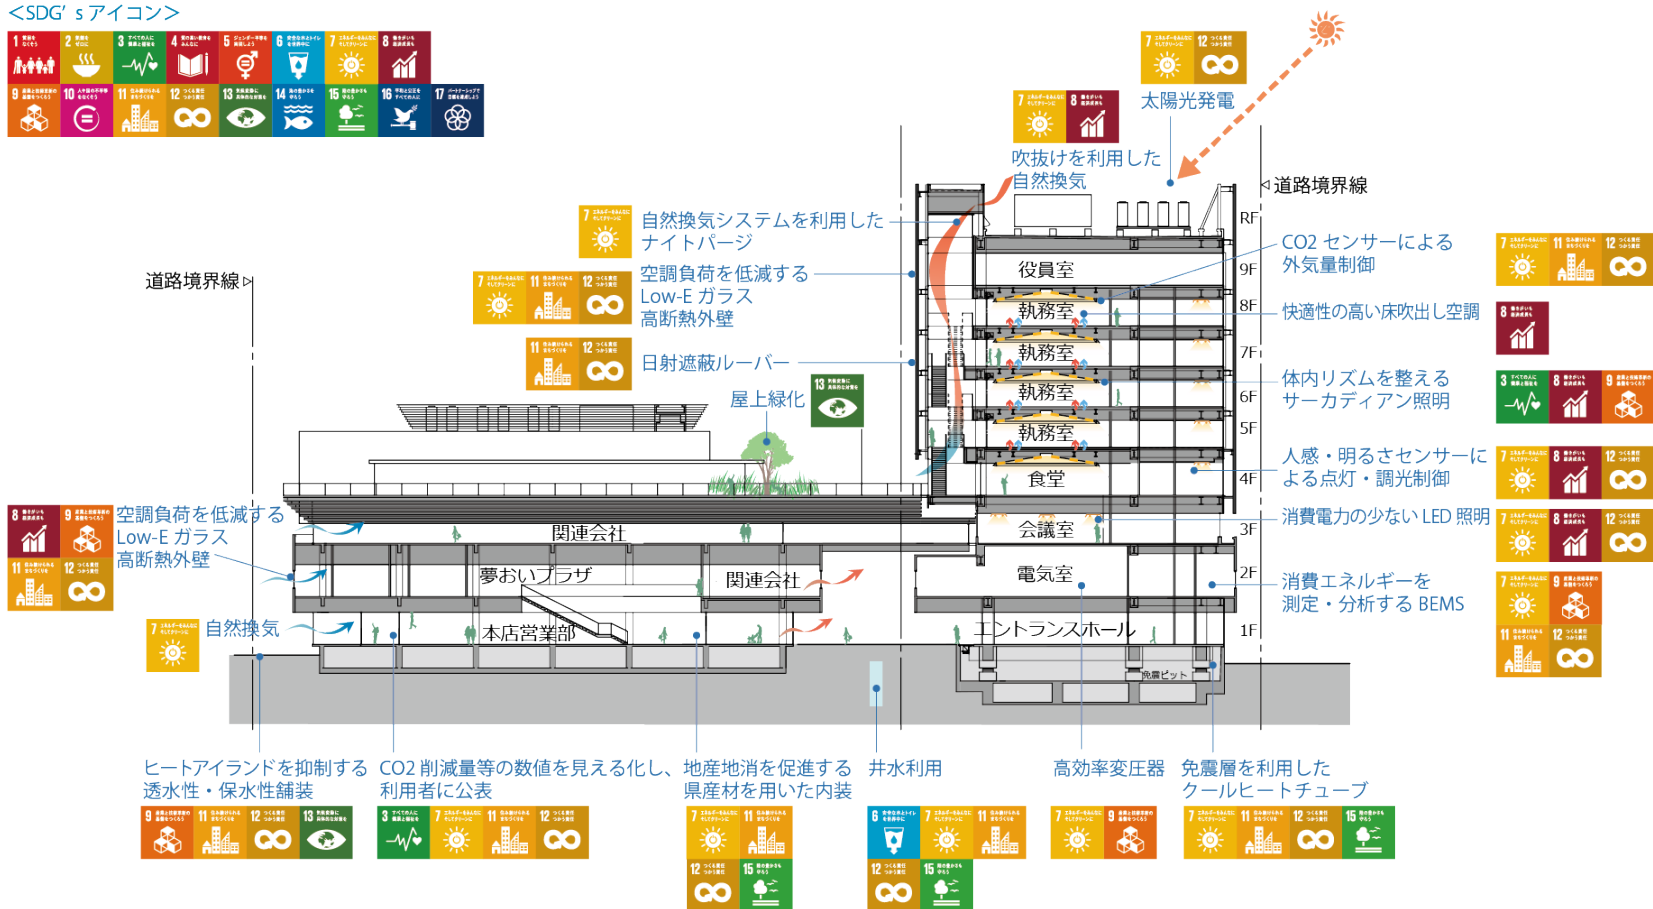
＜SDG' s アイコン＞

1 2 3 4 5 6 7 8
9 10 11 12 13 14 15 16 17

7 12
太陽光発電

7 8
吹抜けを利用した自然換気

道路境界線

7
自然換気システムを利用したナイトパージ

7 11 12
空調負荷を低減する Low-E ガラス 高断熱外壁

11 12
日射遮蔽ルーバー

屋上緑化
13

道路境界線

RF
役員室
9F
8F
執務室
7F
執務室
6F
執務室
5F
執務室
4F
食堂
3F
会議室
2F
電気室
1F
エントランスホール
免震ピット

関連会社
夢おいプラザ
関連会社
本店営業部

CO2 センサーによる外気量制御
7 11 12

快適性の高い床吹出し空調
8

体内リズムを整えるサーカディアン照明
3 8 9

人感・明るさセンサーによる点灯・調光制御
7 8 12

消費電力の少ない LED 照明
7 8 12

消費エネルギーを測定・分析する BEMS
7 9 11 12

8 9 11 12
空調負荷を低減する Low-E ガラス 高断熱外壁

7
自然換気

ヒートアイランドを抑制する透水性・保水性舗装
9 11 12 13

CO2 削減量等の数値を見える化し、利用者に公表
3 7 11 12

地産地消を促進する県産材を用いた内装
7 11 12 15

井水利用
6 7 11 12 15

高効率変圧器
7 9

免震層を利用したクールヒートチューブ
7 11 12 15